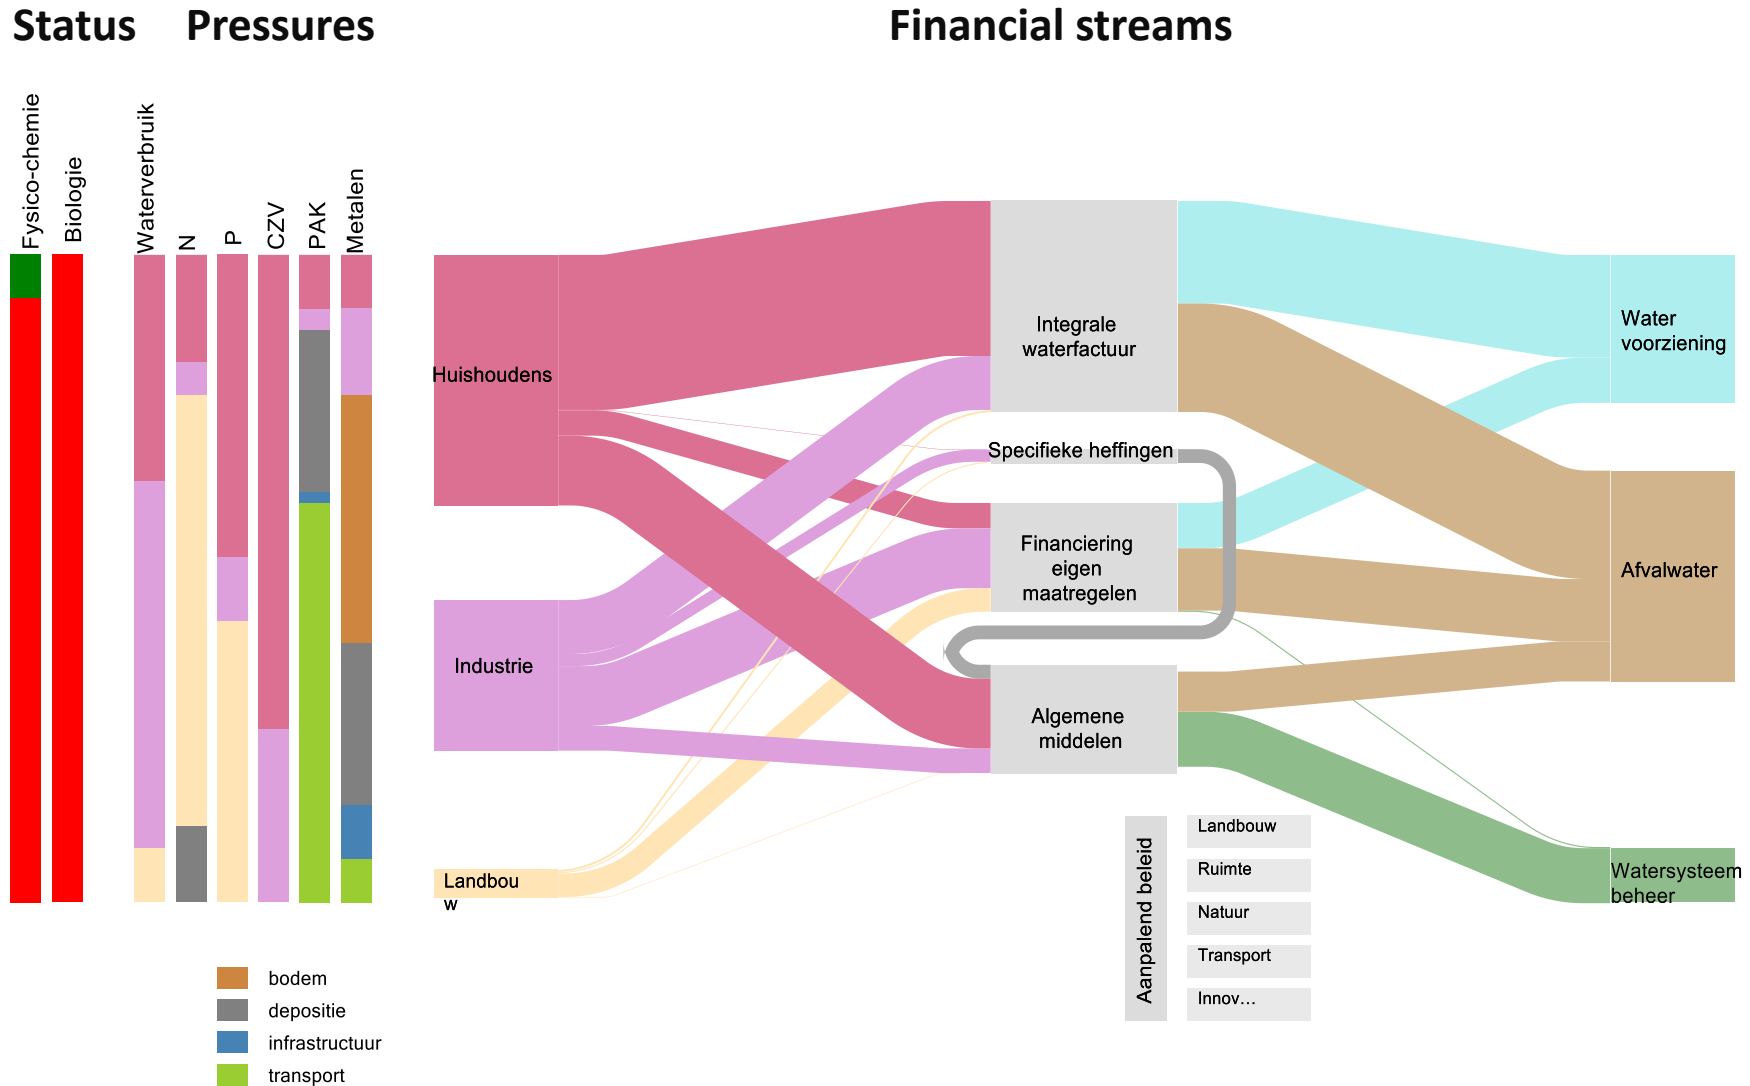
Status Pressures Financial streams

Fysico-chemie
Biologie

Waterverbruik
N
P
CZV
PAK
Metalen

Huishoudens
Industrie
Landbouw

Integrale waterfactuur
Specifieke heffingen
Financiering eigen maatregelen
Algemene middelen

Water voorziening
Afvalwater
Watersysteem beheer

Aanpalend beleid
Landbouw
Ruimte
Natuur
Transport
Innov...

bodem
depositie
infrastructuur
transport